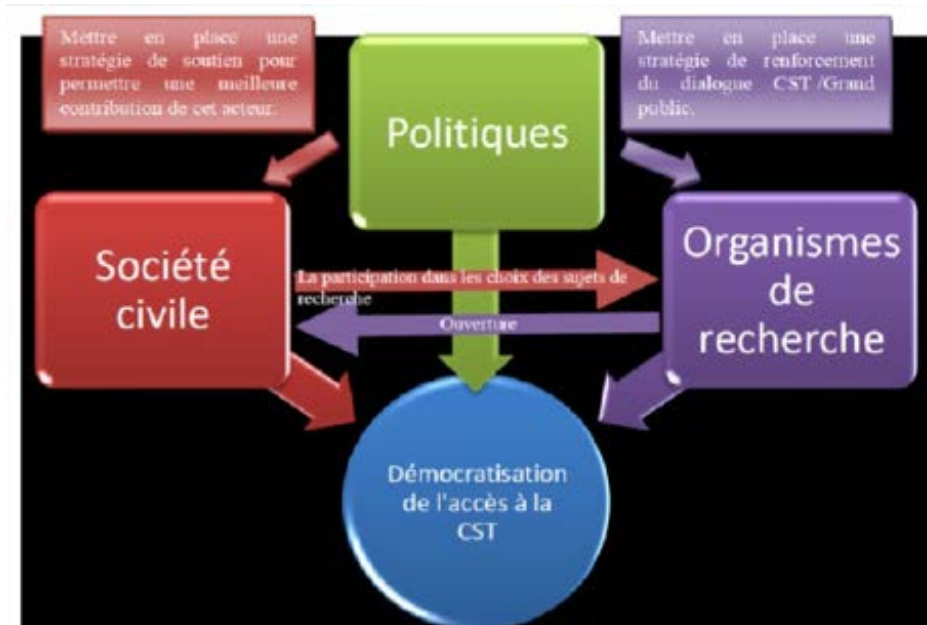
Mettre en place une stratégie de soutien pour permettre une meilleure contribution de cet acteur.

Politiques

Mettre en place une stratégie de renforcement du dialogue CST /Grand public.

Société civile

La participation dans les choix des sujets de recherche

Ouverture

Organismes de recherche

Démocratisation de l'accès à la CST